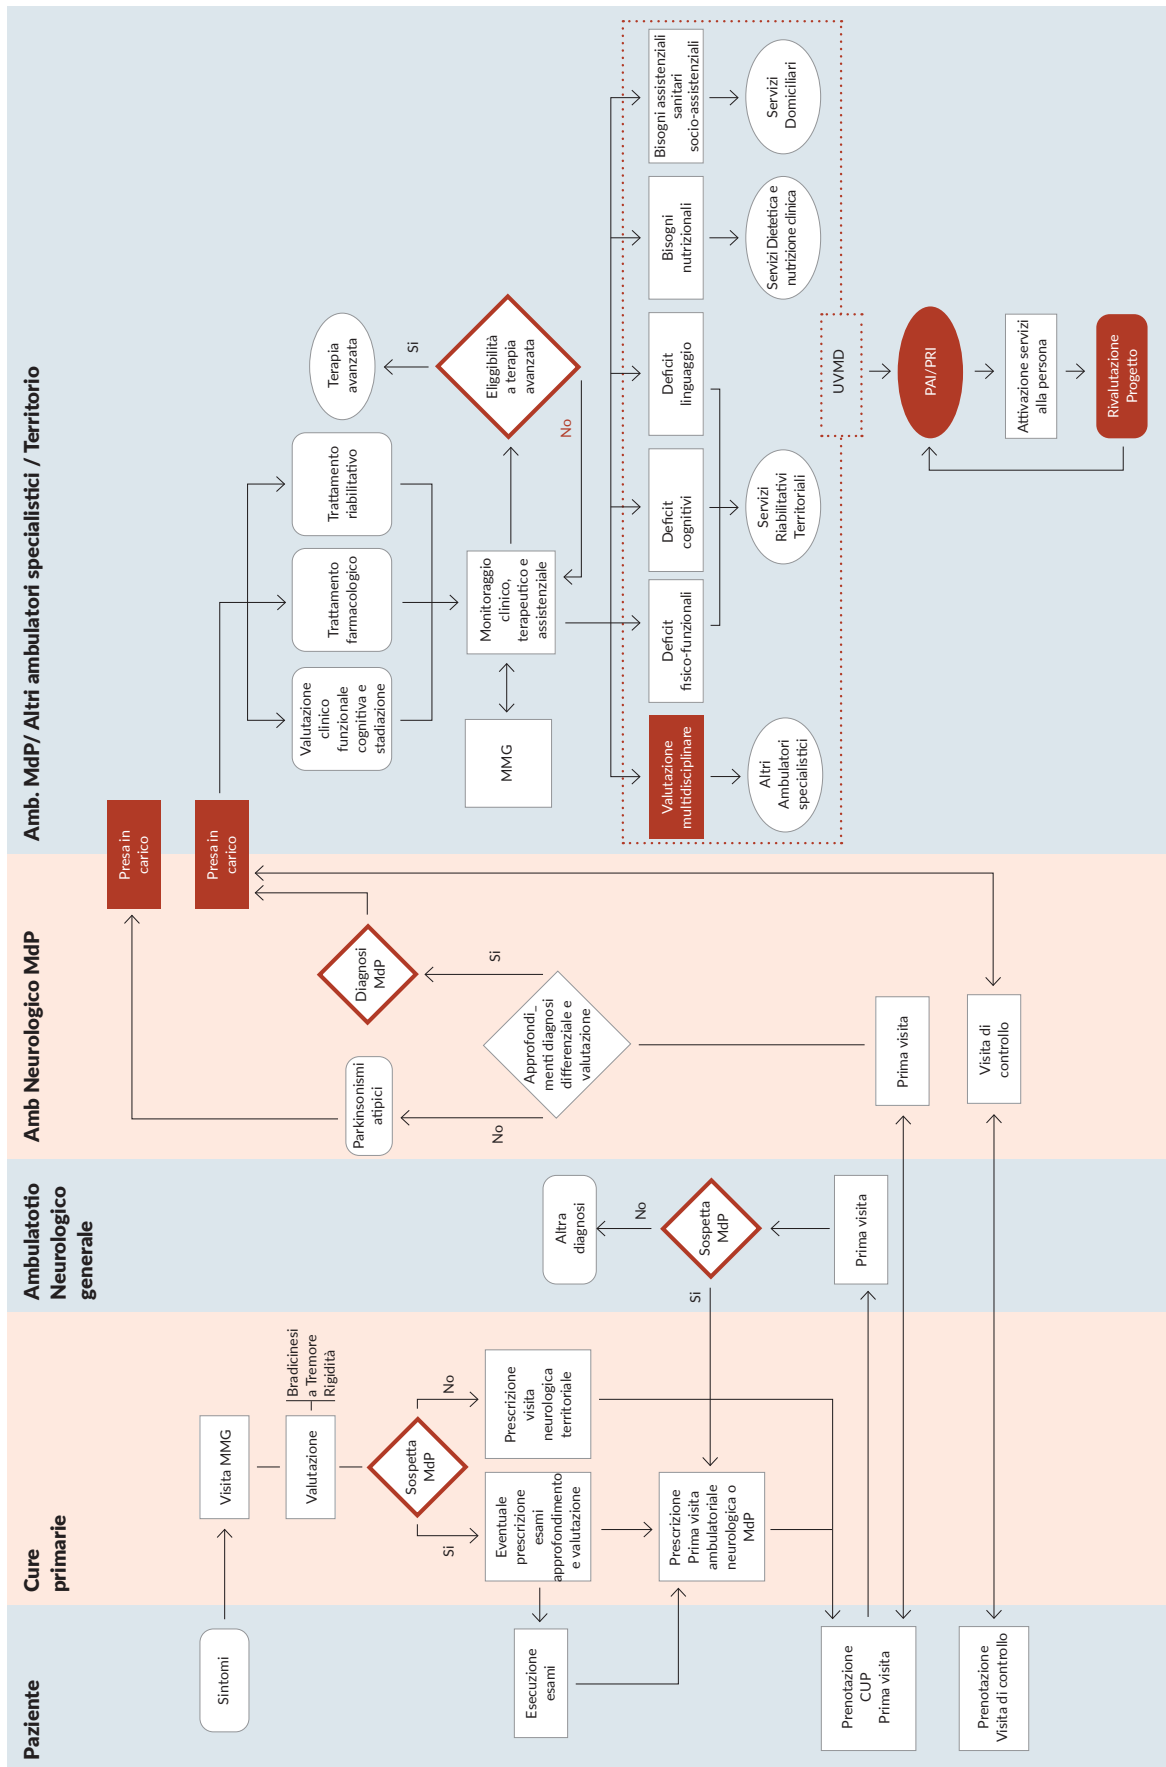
Paziente

Sintomi

Esecuzione esami

Prenotazione CUP Prima visita

Prenotazione Visita di controllo

Cure primarie

Visita MMG

Valutazione

Bradicinesi a Tremore Rigidità

Sospetta MdP

Si

No

Eventuale prescrizione esami approfondimento e valutazione

Prescrizione visita neurologica territoriale

Prescrizione Prima visita ambulatoriale neurologica o MdP

Ambulatotio Neurologico generale

Prima visita

Sospetta MdP

No

Si

Altra diagnosi

Amb Neurologico MdP

Prima visita

Visita di controllo

Approfondi_ menti diagnosi differenziale e valutazione

Si

No

Diagnosi MdP

Parkinsonismi atipici

Presa in carico

Presa in carico

Amb. MdP/ Altri ambulatori specialistici / Territorio

Valutazione clinico funzionale cognitiva e stadiazione

Trattamento farmacologico

Trattamento riabilitativo

MMG

Monitoraggio clinico, terapeutico e assistenziale

Eliggibilità a terapia avanzata

Si

No

Terapia avanzata

Valutazione multidisciplinare

Deficit fisico-funzionali

Deficit cognitivi

Deficit linguaggio

Bisogni nutrizionali

Bisogni assistenziali sanitari socio-assistenziali

Altri Ambulatori specialistici

Servizi Riabilitativi Territoriali

Servizi Dietetica e nutrizione clinica

Servizi Domiciliari

UVMD

PAI/PRI

Attivazione servizi alla persona

Rivalutazione Progetto